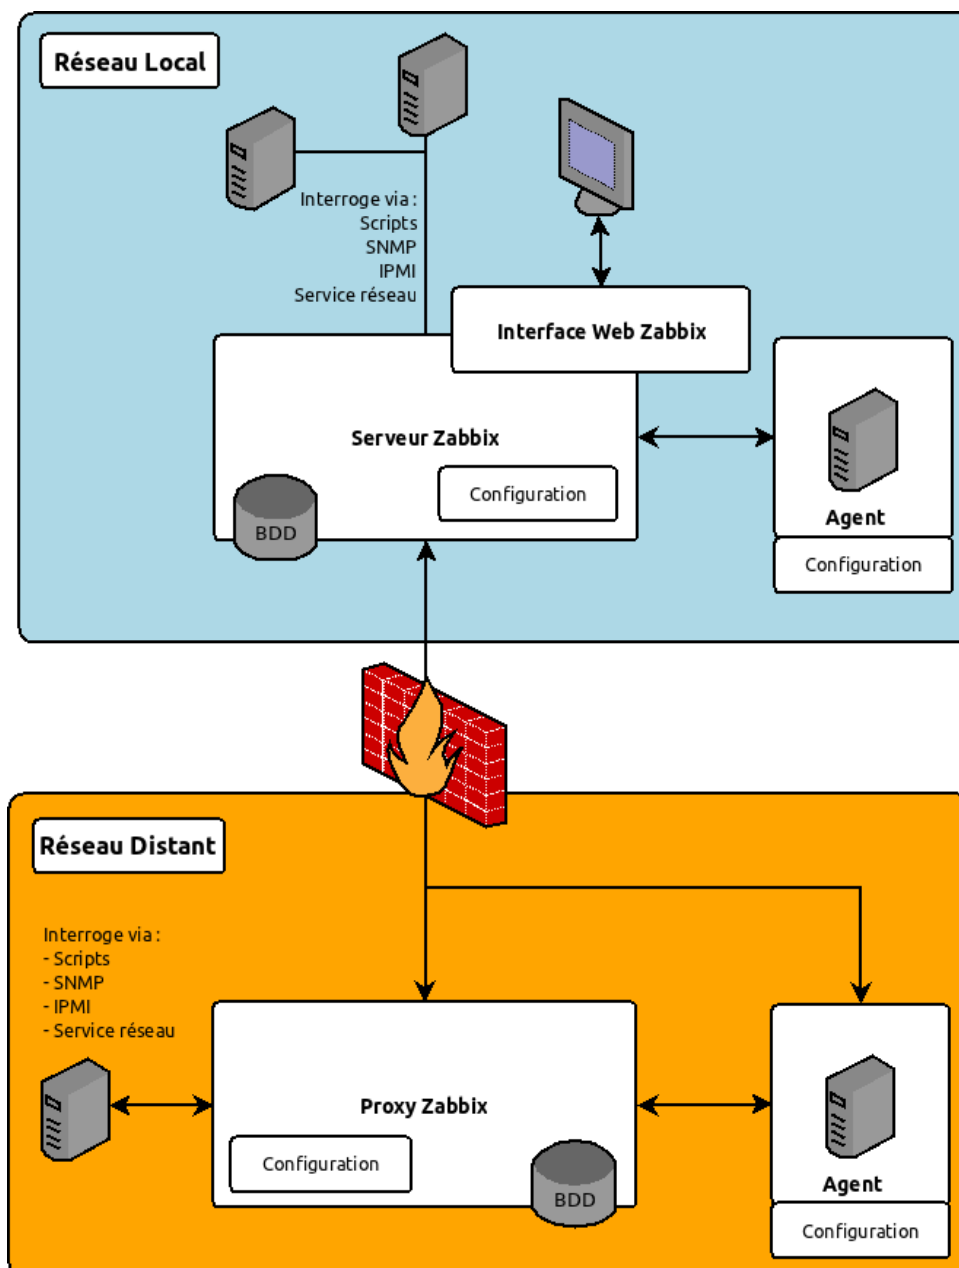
Réseau Local

Interroge via :
Scripts
SNMP
IPMI
Service réseau

Interface Web Zabbix

Serveur Zabbix

Configuration

BDD

Agent

Configuration

Réseau Distant

Interroge via :
- Scripts
- SNMP
- IPMI
- Service réseau

Proxy Zabbix

Configuration

BDD

Agent

Configuration